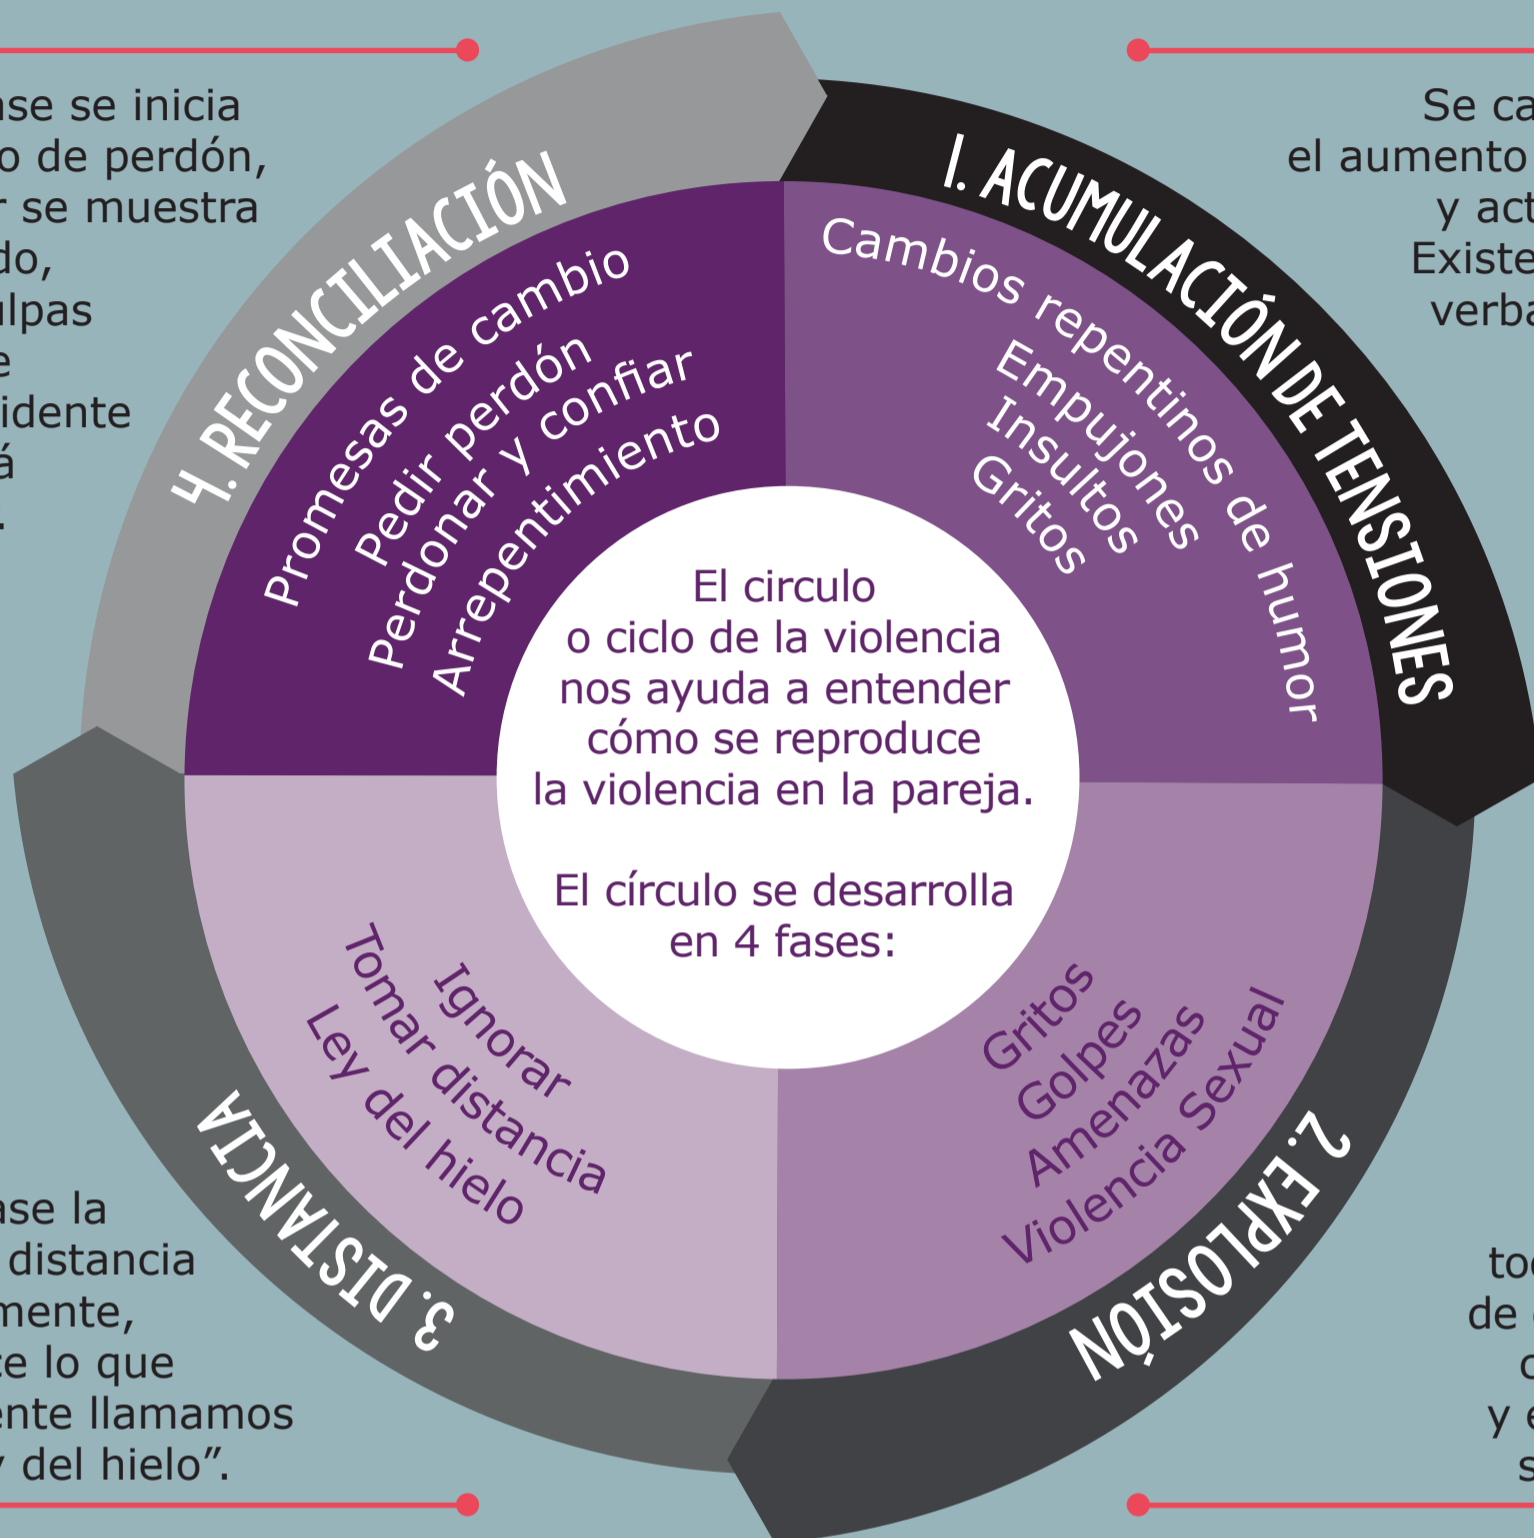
ase se inicia
o de perdón,
r se muestra
do,
ulpas
e
idente
á
.

Se ca
el aumento
y act
Existe
verba

4. RECONCILIACIÓN

Promesas de cambio
Pedir perdón
Perdonar y confiar
Arrepentimiento

1. ACUMULACIÓN DE TENSIONES

Cambios repentinos de humor
Empujones
Insultos
Gritos

El circulo
o ciclo de la violencia
nos ayuda a entender
cómo se reproduce
la violencia en la pareja.

El círculo se desarrolla
en 4 fases:

Ignorar
Tomar distancia
Ley del hielo

3. DISTANCIA

Gritos
Golpes
Amenazas
Violencia Sexual

2. EXPLOSIÓN

ase la
distancia
mente,
ce lo que
ente llamamos
y del hielo".

to
de
c
y
s